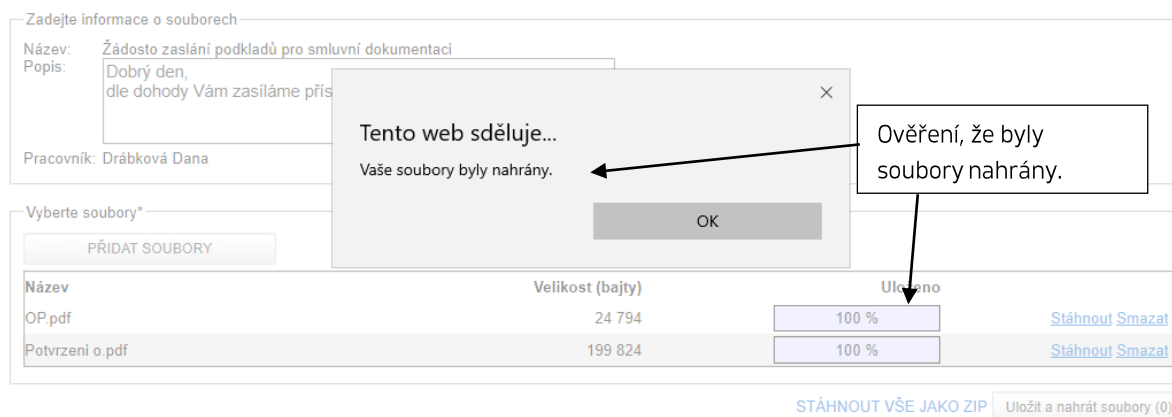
Zadejte informace o souborech

Název: Žádosto zaslání podkladů pro smluvní dokumentaci
Popis: Dobrý den,
dle dohody Vám zasíláme přís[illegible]

Pracovník: Drábková Dana

Tento web sděluje...
Vaše soubory byly nahrány.
OK

×

Ověření, že byly soubory nahrány.

Vyberte soubory*
PŘIDAT SOUBORY

| Název | Velikost (bajty) | Ulo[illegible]eno | |
|---|---|---|---|
| OP.pdf | 24 794 | 100 % | Stáhnout Smazat |
| Potvrzeni o.pdf | 199 824 | 100 % | Stáhnout Smazat |

STÁHNOUT VŠE JAKO ZIP Uložit a nahrát soubory (0)